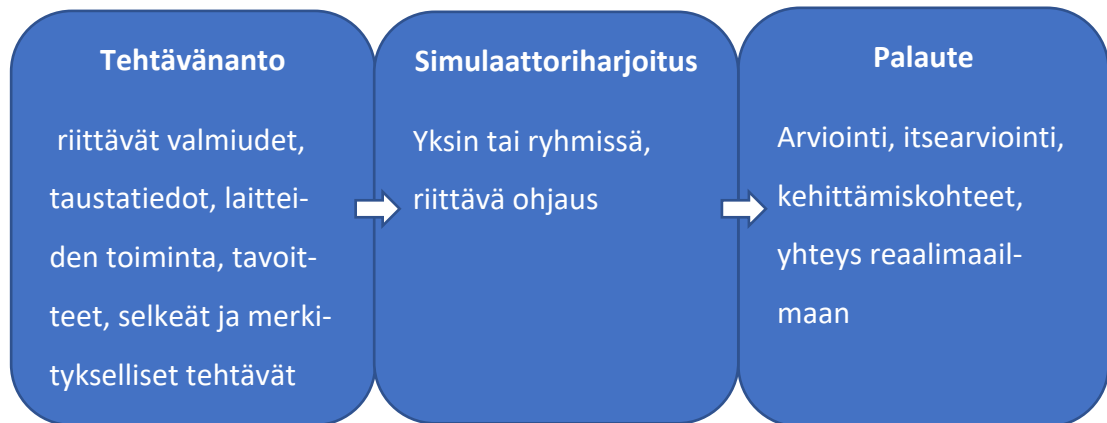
Tehtävänanto

riittävät valmiudet, taustatiedot, laitteiden toiminta, tavoitteet, selkeät ja merkitykselliset tehtävät

Simulaattoriharjoitus

Yksin tai ryhmissä, riittävä ohjaus

Palaute

Arviointi, itsearviointi, kehittämiskohteet, yhteys reaalimaailmaan